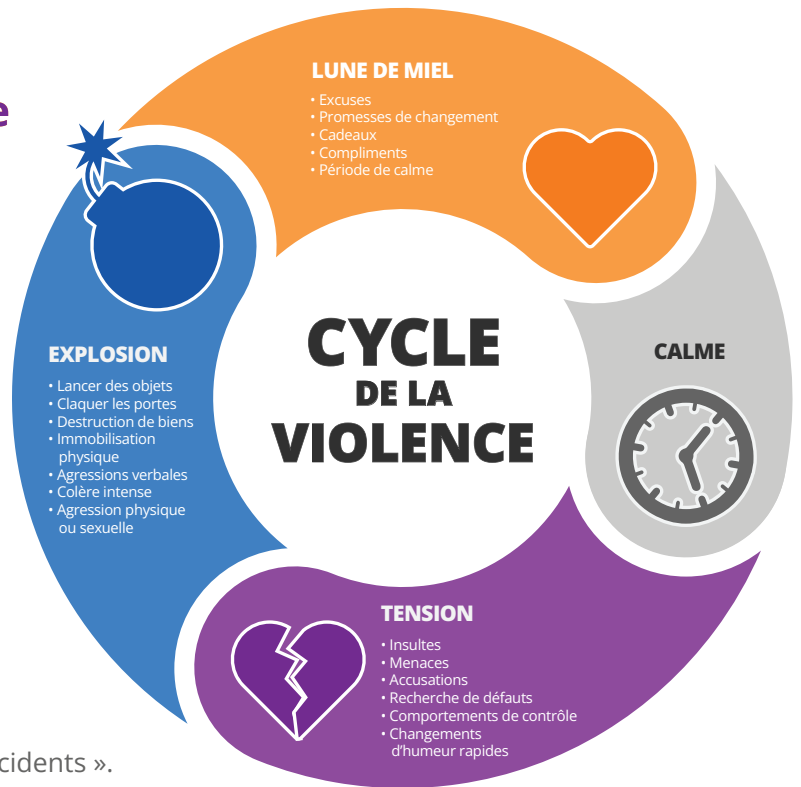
e

LUNE DE MIEL
• Excuses
• Promesses de changement
• Cadeaux
• Compliments
• Période de calme

CYCLE
DE LA
VIOLENCE

CALME

EXPLOSION
• Lancer des objets
• Claquer les portes
• Destruction de biens
• Immobilisation physique
• Agressions verbales
• Colère intense
• Agression physique ou sexuelle

TENSION
• Insultes
• Menaces
• Accusations
• Recherche de défauts
• Comportements de contrôle
• Changements d'humeur rapides

cidents ».